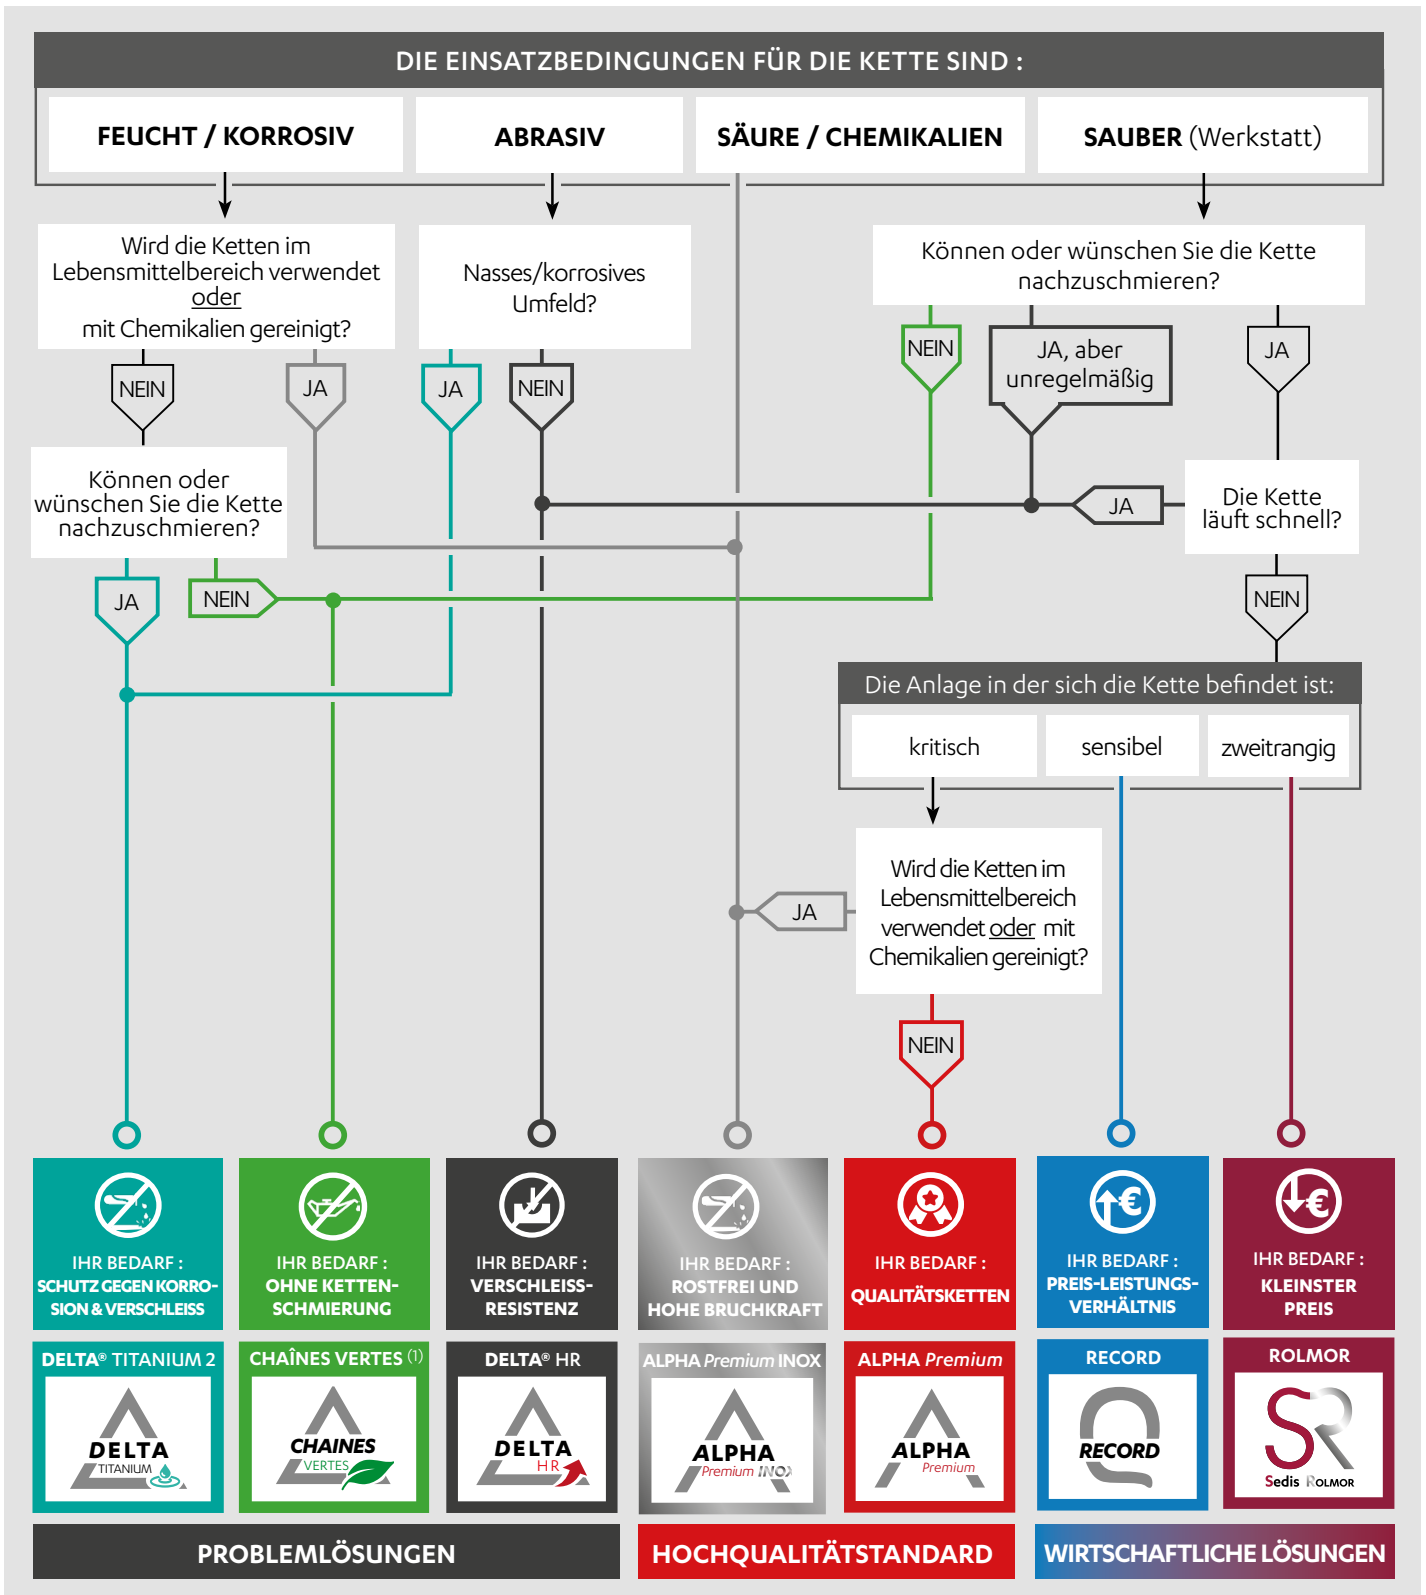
DIE EINSATZBEDINGUNGEN FÜR DIE KETTE SIND :

FEUCHT / KORROSIV

ABRASIV

SÄURE / CHEMIKALIEN

SAUBER (Werkstatt)

Wird die Ketten im Lebensmittelbereich verwendet oder mit Chemikalien gereinigt?

Nasses/korrosives Umfeld?

Können oder wünschen Sie die Kette nachzuschmieren?

NEIN

JA

JA

NEIN

NEIN

JA, aber unregelmäßig

JA

Können oder wünschen Sie die Kette nachzuschmieren?

JA

Die Kette läuft schnell?

JA

NEIN

NEIN

Die Anlage in der sich die Kette befindet ist:

kritisch

sensibel

zweitrangig

Wird die Ketten im Lebensmittelbereich verwendet oder mit Chemikalien gereinigt?

JA

NEIN

IHR BEDARF : SCHUTZ GEGEN KORROSION & VERSCHLEISS

IHR BEDARF : OHNE KETTENSCHMIERUNG

IHR BEDARF : VERSCHLEISSRESISTENZ

IHR BEDARF : ROSTFREI UND HOHE BRUCHKRAFT

IHR BEDARF : QUALITÄTSKETTEN

IHR BEDARF : PREIS-LEISTUNGS-VERHÄLTNIS

IHR BEDARF : KLEINSTER PREIS

DELTA® TITANIUM 2

DELTA TITANIUM

CHAÎNES VERTES (1)

CHAINES VERTES

DELTA® HR

DELTA HR

ALPHA Premium INOX

ALPHA Premium INOX

ALPHA Premium

ALPHA Premium

RECORD

RECORD

ROLMOR

Sedis Rolmor

PROBLEMLÖSUNGEN

HOCHQUALITÄTSTANDARD

WIRTSCHAFTLICHE LÖSUNGEN